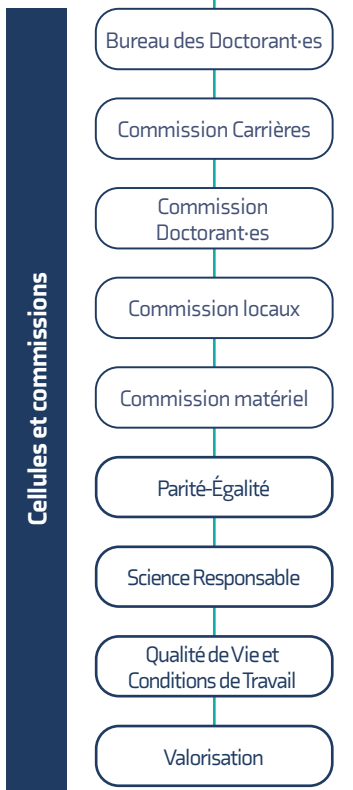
Cellules et commissions

Bureau des Doctorant·es

Commission Carrières

Commission Doctorant·es

Commission locaux

Commission matériel

Parité-Égalité

Science Responsable

Qualité de Vie et Conditions de Travail

Valorisation